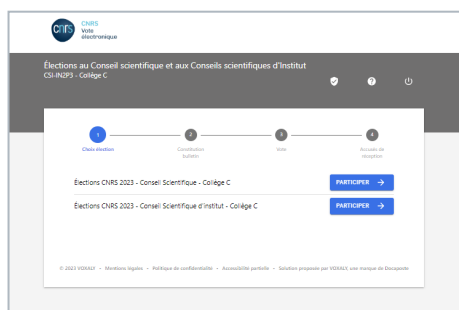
cnrs CNRS
Vote
électronique

Élections au Conseil scientifique et aux Conseils scientifiques d'Institut
CSI-IN2P3 - Collège C

1 Choix élection
2 Constitution bulletin
3 Vote
4 Accusé de réception

Élections CNRS 2023 - Conseil Scientifique - Collège C
PARTICIPER →

Élections CNRS 2023 - Conseil Scientifique d'Institut - Collège C
PARTICIPER →

© 2023 VOXALY • Mentions légales • Politique de confidentialité • Accessibilité partielle • Solution proposée par VOXALY, une marque de Docaposte